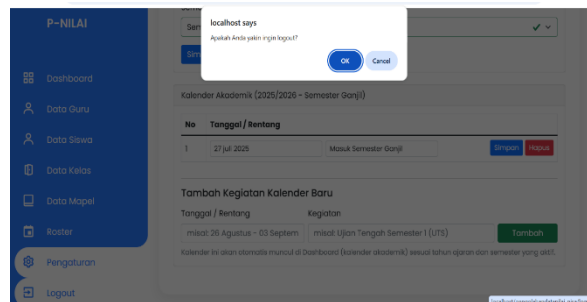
P-NILAI

Dashboard

Data Guru

Data Siswa

Data Kelas

Data Mapel

Roster

Pengaturan

Logout

localhost says

Apakah Anda yakin ingin logout?

OK

Cancel

Ser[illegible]

Sim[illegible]

Kalender Akademik (2025/2026 - Semester Ganjil)

| No | Tanggal / Rentang | | | |
|---|---|---|---|---|
| 1 | 27 juli 2025 | Masuk Semester Ganjil | Simpan | Hapus |

Tambah Kegiatan Kalender Baru

Tanggal / Rentang

misal: 26 Agustus - 03 Septem

Kegiatan

misal: Ujian Tengah Semester 1 (UTS)

Tambah

Kalender ini akan otomatis muncul di Dashboard (kalender akademik) sesuai tahun ajaran dan semester yang aktif.

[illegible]